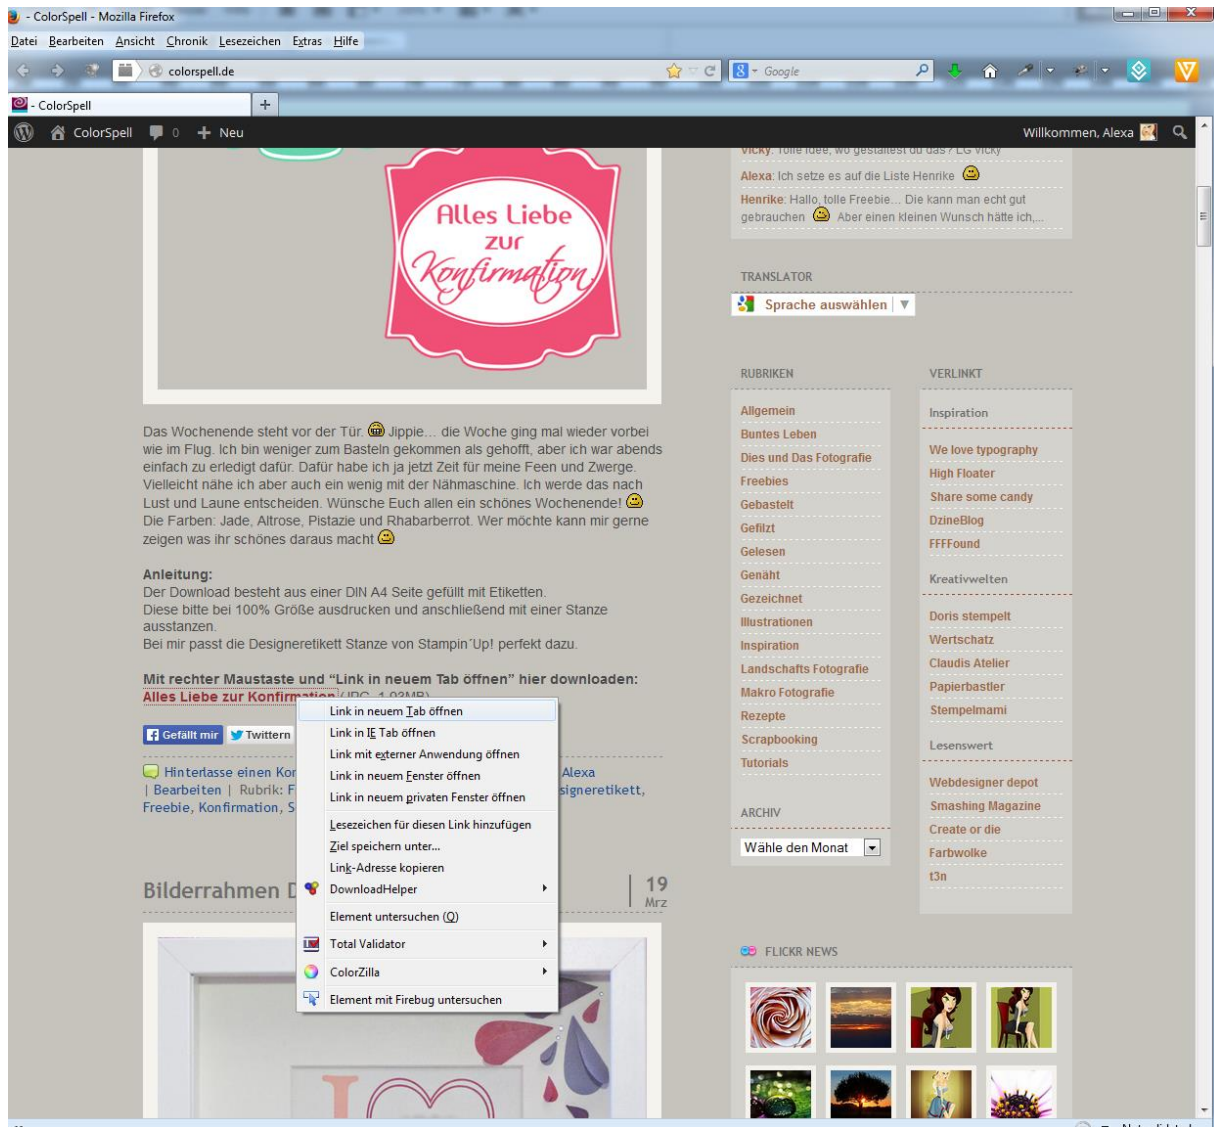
- ColorSpell - Mozilla Firefox

Datei Bearbeiten Ansicht Chronik Lesezeichen Extras Hilfe

colorspell.de

Google

- ColorSpell

ColorSpell 0 Neu

Willkommen, Alexa

Alles Liebe zur Konfirmation

Das Wochenende steht vor der Tür. Jippie… die Woche ging mal wieder vorbei wie im Flug. Ich bin weniger zum Basteln gekommen als gehofft, aber ich war abends einfach zu erledigt dafür. Dafür habe ich ja jetzt Zeit für meine Feen und Zwerge. Vielleicht nähe ich aber auch ein wenig mit der Nähmaschine. Ich werde das nach Lust und Laune entscheiden. Wünsche Euch allen ein schönes Wochenende! Die Farben: Jade, Altrose, Pistazie und Rhabarberrot. Wer möchte kann mir gerne zeigen was ihr schönes daraus macht

Anleitung:
Der Download besteht aus einer DIN A4 Seite gefüllt mit Etiketten.
Diese bitte bei 100% Größe ausdrucken und anschließend mit einer Stanze ausstanzen.
Bei mir passt die Designeretikett Stanze von Stampin´Up! perfekt dazu.

Mit rechter Maustaste und "Link in neuem Tab öffnen" hier downloaden:
Alles Liebe zur Konfirm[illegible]

Gefällt mir Twittern

Hinterlasse einen Kor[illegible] Alexa
| Bearbeiten | Rubrik: F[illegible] signeretikett,
Freebie, Konfirmation, S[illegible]

Bilderrahmen D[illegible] 19 Mrz

Link in neuem Tab öffnen
Link in IE Tab öffnen
Link mit externer Anwendung öffnen
Link in neuem Fenster öffnen
Link in neuem privaten Fenster öffnen
Lesezeichen für diesen Link hinzufügen
Ziel speichern unter…
Link-Adresse kopieren
DownloadHelper
Element untersuchen (Q)
Total Validator
ColorZilla
Element mit Firebug untersuchen

Vicky: Tolle Idee, wo gestaltest du das? LG Vicky
Alexa: Ich setze es auf die Liste Henrike
Henrike: Hallo, tolle Freebie… Die kann man echt gut gebrauchen Aber einen kleinen Wunsch hätte ich,…

TRANSLATOR
Sprache auswählen

RUBRIKEN
Allgemein
Buntes Leben
Dies und Das Fotografie
Freebies
Gebastelt
Gefilzt
Gelesen
Genäht
Gezeichnet
Illustrationen
Inspiration
Landschafts Fotografie
Makro Fotografie
Rezepte
Scrapbooking
Tutorials

ARCHIV
Wähle den Monat

VERLINKT
Inspiration
We love typography
High Floater
Share some candy
DzineBlog
FFFFound
Kreativwelten
Doris stempelt
Wertschatz
Claudis Atelier
Papierbastler
Stempelmami
Lesenswert
Webdesigner depot
Smashing Magazine
Create or die
Farbwolke
t3n

FLICKR NEWS